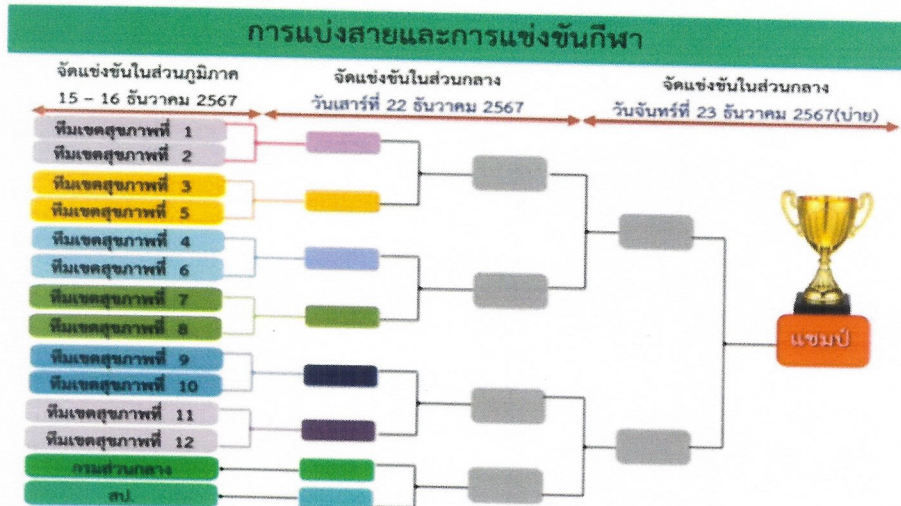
การแบ่งสายและการแข่งขันกีฬา

จัดแข่งขันในส่วนภูมิภาค
15 – 16 ธันวาคม 2567

จัดแข่งขันในส่วนกลาง
วันเสาร์ที่ 22 ธันวาคม 2567

จัดแข่งขันในส่วนกลาง
วันจันทร์ที่ 23 ธันวาคม 2567(บ่าย)

ทีมเขตสุขภาพที่ 1
ทีมเขตสุขภาพที่ 2
ทีมเขตสุขภาพที่ 3
ทีมเขตสุขภาพที่ 5
ทีมเขตสุขภาพที่ 4
ทีมเขตสุขภาพที่ 6
ทีมเขตสุขภาพที่ 7
ทีมเขตสุขภาพที่ 8
ทีมเขตสุขภาพที่ 9
ทีมเขตสุขภาพที่ 10
ทีมเขตสุขภาพที่ 11
ทีมเขตสุขภาพที่ 12
กรมส่วนกลาง
สป.

แชมป์